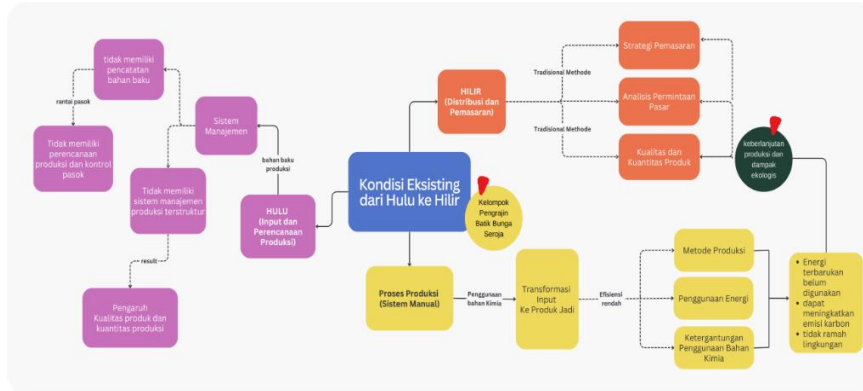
Kondisi Eksisting dari Hulu ke Hilir

Kelompok Pengrajin Batik Bunga Seroja

HILIR (Distribusi dan Pemasaran)

Tradisional Methode

Strategi Pemasaran

Analisis Permintaan Pasar

Tradisional Methode

Kualitas dan Kuantitas Produk

keberlanjutan produksi dan dampak ekologis

HULU (Input dan Perencanaan Produksi)

bahan baku produksi

Sistem Manajemen

tidak memiliki pencatatan bahan baku

rantai pasok

Tidak memiliki perencanaan produksi dan kontrol pasok

Tidak memiliki sistem manajemen produksi terstruktur

result

Pengaruh Kualitas produk dan kuantitas produksi

Proses Produksi (Sistem Manual)

Penggunaan bahan Kimia

Transformasi Input Ke Produk Jadi

Efisiensi rendah

Metode Produksi

Penggunaan Energi

Ketergantungan Penggunaan Bahan Kimia

• Energi terbarukan belum digunakan
• dapat meningkatkan emisi karbon
• tidak ramah lingkungan